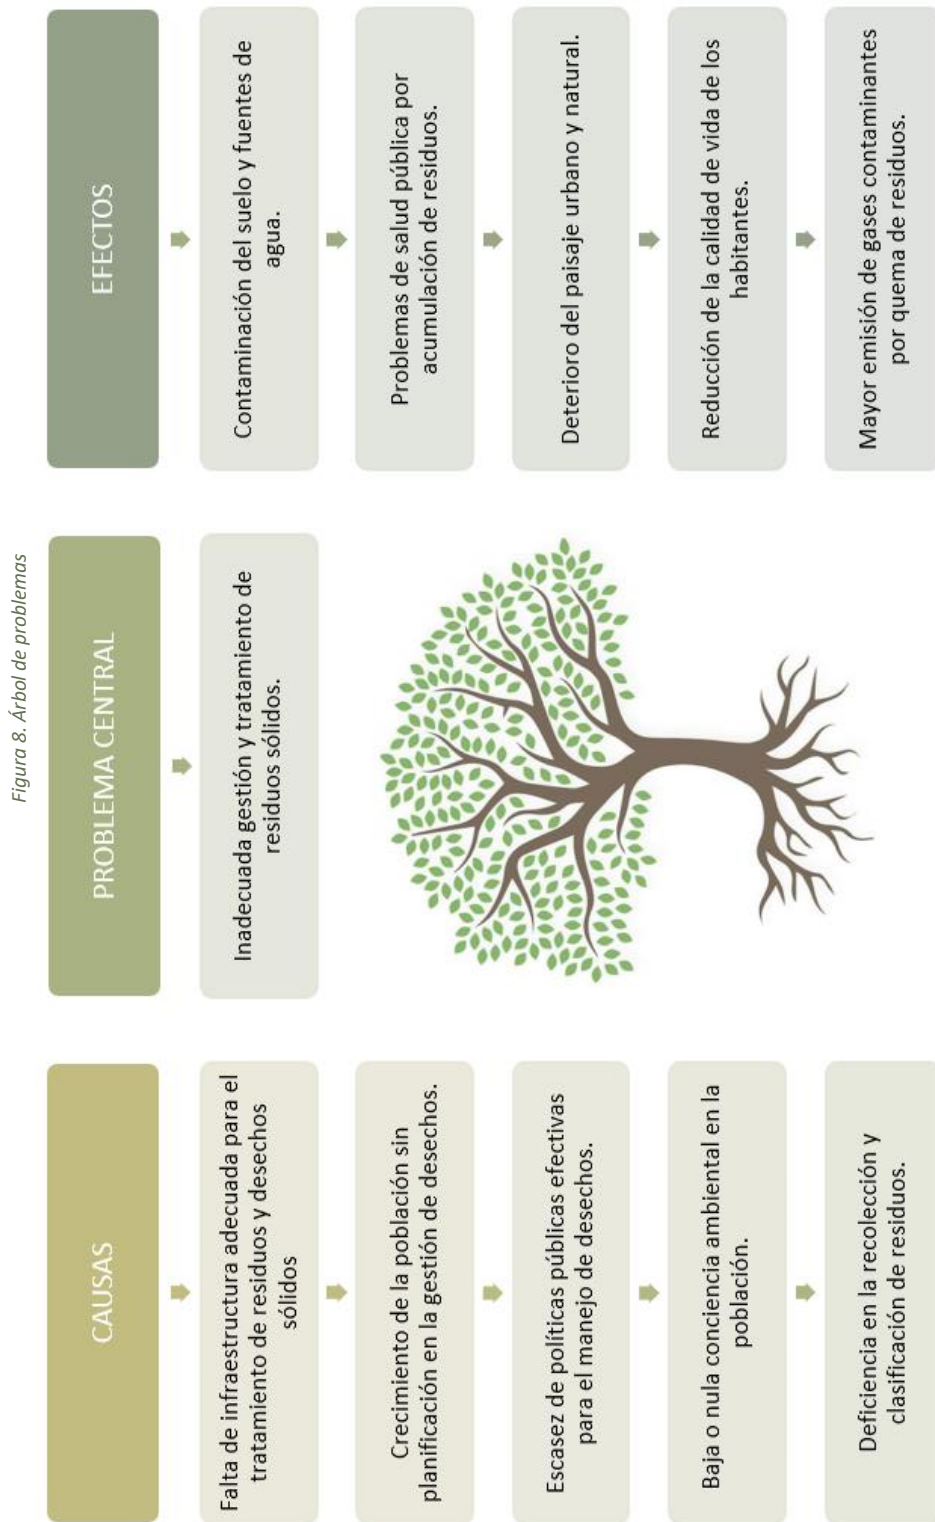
Figura 8. Árbol de problemas

CAUSAS

Falta de infraestructura adecuada para el tratamiento de residuos y desechos sólidos

Crecimiento de la población sin planificación en la gestión de desechos.

Escasez de políticas públicas efectivas para el manejo de desechos.

Baja o nula conciencia ambiental en la población.

Deficiencia en la recolección y clasificación de residuos.

PROBLEMA CENTRAL

Inadecuada gestión y tratamiento de residuos sólidos.

EFECTOS

Contaminación del suelo y fuentes de agua.

Problemas de salud pública por acumulación de residuos.

Deterioro del paisaje urbano y natural.

Reducción de la calidad de vida de los habitantes.

Mayor emisión de gases contaminantes por quema de residuos.